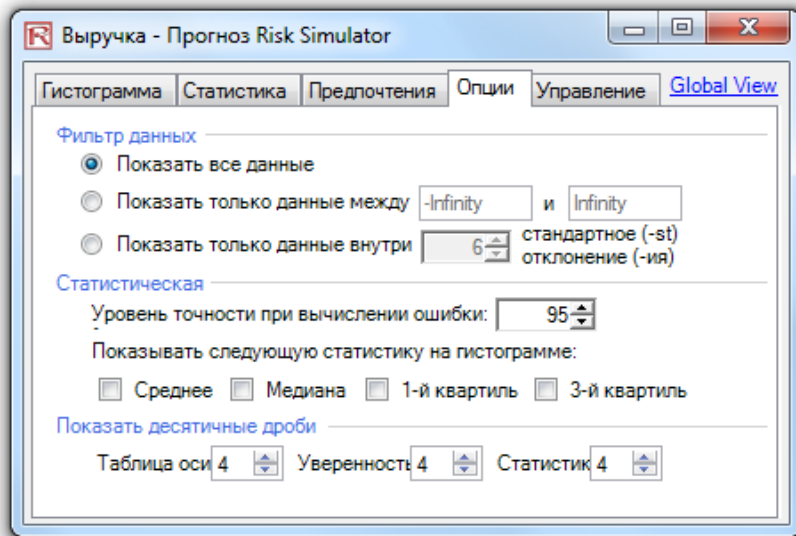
Выручка - Прогноз Risk Simulator

Гистограмма | Статистика | Предпочтения | Опции | Управление | Global View

Фильтр данных
Показать все данные
Показать только данные между -Infinity и Infinity
Показать только данные внутри 6 стандартное (-st) отклонение (-ия)

Статистическая
Уровень точности при вычислении ошибки: 95
Показывать следующую статистику на гистограмме:
Среднее Медиана 1-й квартиль 3-й квартиль

Показать десятичные дроби
Таблица оси 4 Уверенность 4 Статистик 4